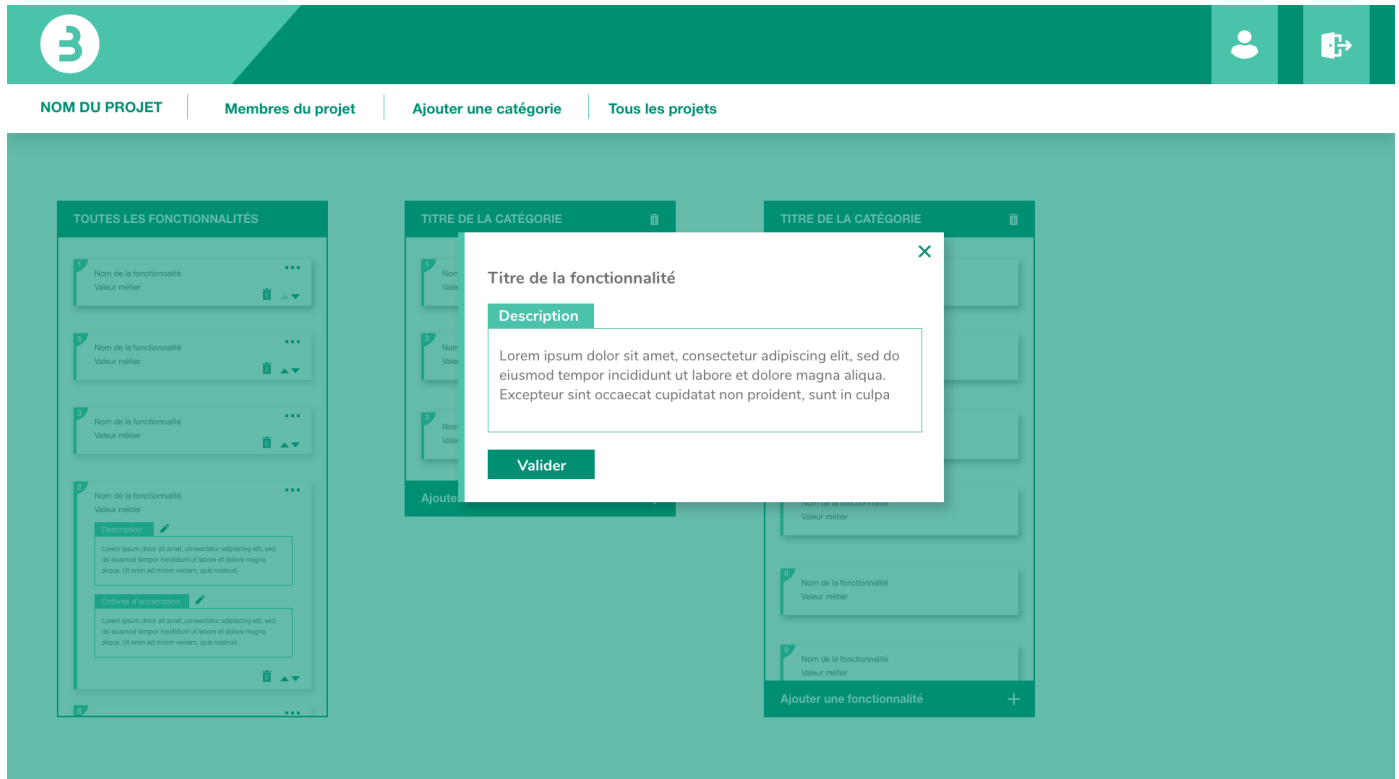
NOM DU PROJET
Membres du projet
Ajouter une catégorie
Tous les projets

TOUTES LES FONCTIONNALITÉS

1
Nom de la fonctionnalité
Valeur métier

5
Nom de la fonctionnalité
Valeur métier

3
Nom de la fonctionnalité
Valeur métier

2
Nom de la fonctionnalité
Valeur métier
Description
Lorem ipsum dolor sit amet, consectetur adipiscing elit, sed do eiusmod tempor incididunt ut labore et dolore magna aliqua. Ut enim ad minim veniam, quis nostrud.
Critères d'acceptation
Lorem ipsum dolor sit amet, consectetur adipiscing elit, sed do eiusmod tempor incididunt ut labore et dolore magna aliqua. Ut enim ad minim veniam, quis nostrud.

8

TITRE DE LA CATÉGORIE
1
Nom
Vale
2
Nom
Vale
3
Nom
Vale
Ajoute

TITRE DE LA CATÉGORIE
Nom de la fonctionnalité
Valeur métier
6
Nom de la fonctionnalité
Valeur métier
9
Nom de la fonctionnalité
Valeur métier
Ajouter une fonctionnalité

Titre de la fonctionnalité
Description
Lorem ipsum dolor sit amet, consectetur adipiscing elit, sed do eiusmod tempor incididunt ut labore et dolore magna aliqua. Excepteur sint occaecat cupidatat non proident, sunt in culpa
Valider